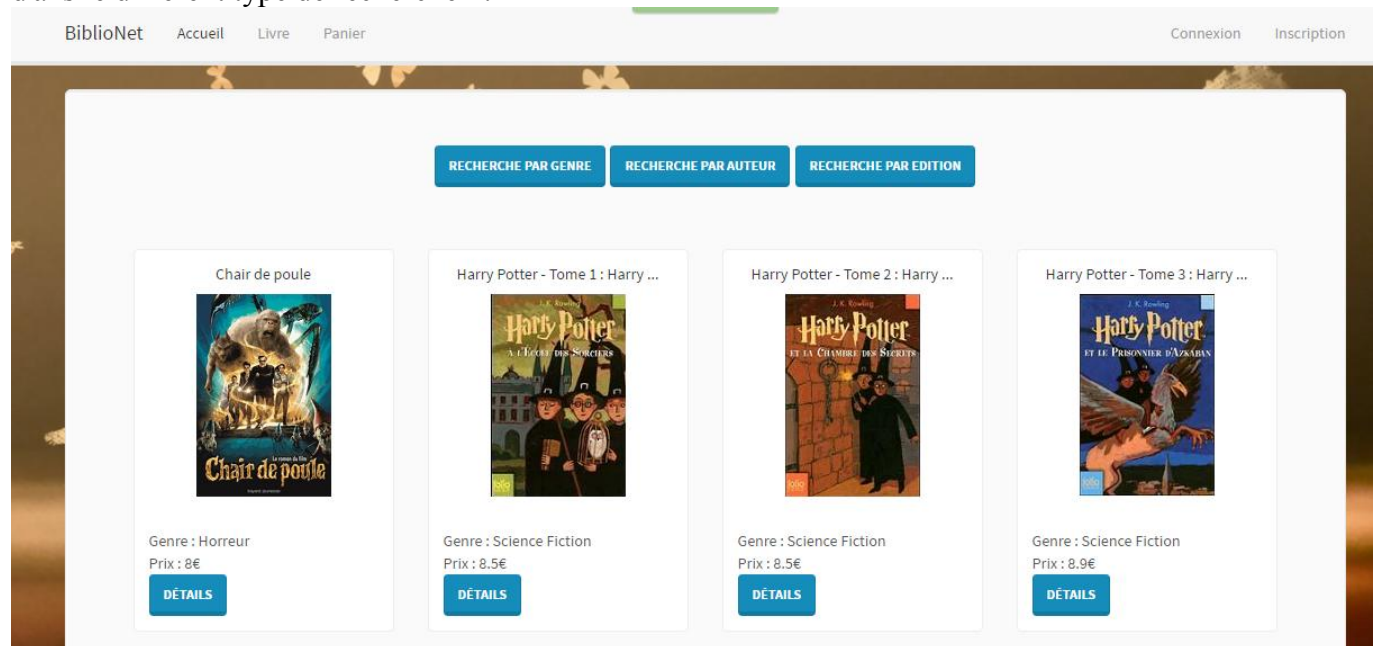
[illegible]

BiblioNet Accueil Livre Panier

Connexion Inscription

RECHERCHE PAR GENRE
RECHERCHE PAR AUTEUR
RECHERCHE PAR EDITION

Chair de poule

Chair de poule

Genre : Horreur
Prix : 8€
DÉTAILS

Harry Potter - Tome 1 : Harry ...

J. K. Rowling
Harry Potter
À L'ÉCOLE DES SORCIERS
folio

Genre : Science Fiction
Prix : 8.5€
DÉTAILS

Harry Potter - Tome 2 : Harry ...

J. K. Rowling
Harry Potter
ET LA CHAMBRE DES SECRETS
folio

Genre : Science Fiction
Prix : 8.5€
DÉTAILS

Harry Potter - Tome 3 : Harry ...

J. K. Rowling
Harry Potter
ET LE PRISONNIER D'AZKABAN
folio

Genre : Science Fiction
Prix : 8.9€
DÉTAILS